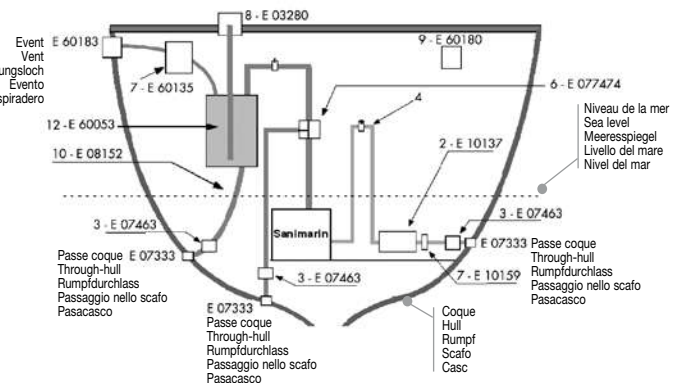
Event
Vent
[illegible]ungsloch
Evento
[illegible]spiradero

E 60183

8 - E 03280

9 - E 60180

7 - E 60135

6 - E 077474

12 - E 60053

4

Niveau de la mer
Sea level
Meeresspiegel
Livello del mare
Nivel del mar

10 - E 08152

2 - E 10137

3 - E 07463

3 - E 07463

Sanimarin

E 07333 Passe coque
Through-hull
Rumpfdurchlass
Passaggio nello scafo
Pasacasco

E 07333
Passe coque
Through-hull
Rumpfdurchlass
Passaggio nello scafo
Pasacasco

7 - E 10159

3 - E 07463

E 07333
Passe coque
Through-hull
Rumpfdurchlass
Passaggio nello scafo
Pasacasco

Coque
Hull
Rumpf
Scafo
Casc